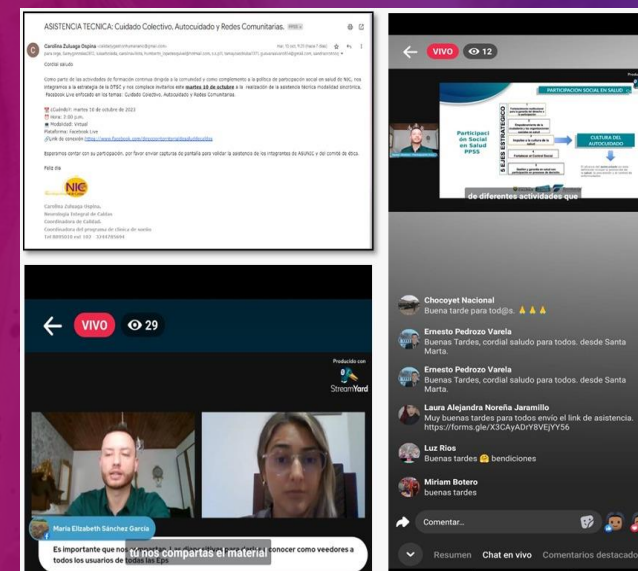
ASISTENCIA TECNICA: Cuidado Colectivo, Autocuidado y Redes Comunitarias.

Carolina Zuluaga Ospina

Cordial saludo

Como parte de las actividades de formación continua dirigida a la comunidad y como complemento a la política de participación social en salud de NIC, nos integramos a la estrategia de la DTSC y nos complace invitarlos este martes 10 de octubre a la realización de la asistencia técnica modalidad sincrónica, Facebook Live enfocado en los temas: Cuidado Colectivo, Autocuidado y Redes Comunitarias.

Cuándo?: martes 10 de octubre de 2023
Hora: 3:00 p.m.
Modalidad: Virtual
Plataforma: Facebook Live
¡Tu link de conexión! https://www.facebook.com/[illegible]

Esperamos contar con su participación, por favor enviar capturas de pantalla para validar la asistencia de los integrantes de ASUNIC y el comité de ética.

Feliz día

NIC

Carolina Zuluaga Ospina,
Neurología Integral de Caldas
Coordinadora de Calidad.
Coordinadora del programa de clínica de sueño.
Tel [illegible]

VIVO 12

PARTICIPACION SOCIAL EN SALUD

Participación Social en Salud PPSS

5 EJES ESTRATEGICOS

CULTURA DEL AUTOCUIDADO

de diferentes actividades que

VIVO 29

Producido con
StreamYard

María Elizabeth Sánchez García
Es importante que nos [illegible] conocer como veedores a todos los usuarios de todas las Eps

tú nos compartas el material

Chocoyet Nacional
Buena tarde para tod@s. 🙏🙏🙏

Ernesto Pedrozo Varela
Buenas Tardes, cordial saludo para todos. desde Santa Marta.

Ernesto Pedrozo Varela
Buenas Tardes, cordial saludo para todos. desde Santa Marta.

Laura Alejandra Noreña Jaramillo
Muy buenas tardes para todos envío el link de asistencia. https://forms.gle/X3CAyADrY8VEjYY56

Luz Rios
Buenas tardes 🤗 bendiciones

Miriam Botero
buenas tardes

Comentar...

Resumen Chat en vivo Comentarios destacado